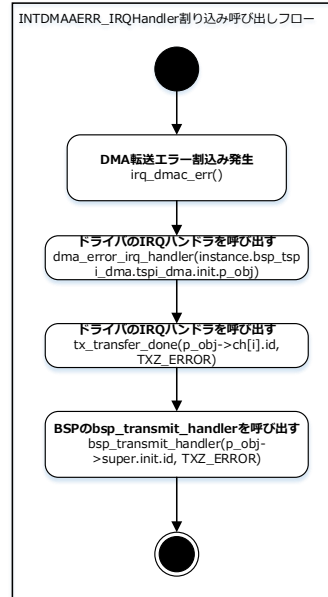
INTDMAAERR_IRQHandler割り込み呼び出しフロー

DMA転送エラー割込み発生
irq_dmac_err()

ドライバのIRQハンドラを呼び出す
dma_error_irq_handler(instance.bsp_tspi_dma.tspi_dma.init.p_obj)

ドライバのIRQハンドラを呼び出す
tx_transfer_done(p_obj->ch[i].id, TXZ_ERROR)

BSPのbsp_transmit_handlerを呼び出す
bsp_transmit_handler(p_obj->super.init.id, TXZ_ERROR)